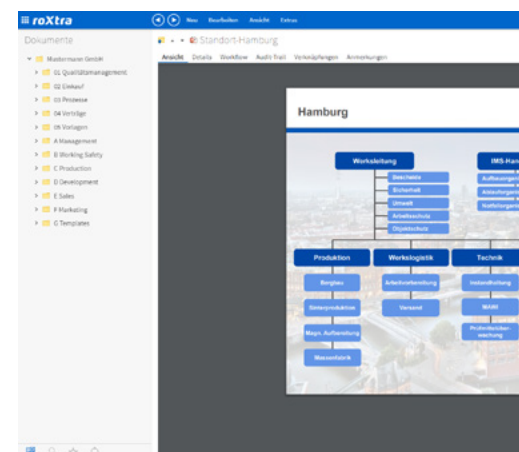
roXtra

Neu Bearbeiten Ansicht Extras

Dokumente

Mustermann GmbH
01 Qualitätsmanagement
02 Einkauf
03 Prozesse
04 Verträge
05 Vorlagen
A Management
B Working Safety
C Production
D Development
E Sales
F Marketing
G Templates

Standort-Hamburg

Ansicht Details Workflow Audit Trail Verknüpfungen Anmerkungen

Hamburg

Werksleitung
IMS-Ha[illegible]
Beschaffe
Sicherheit
Umwelt
Arbeitsschutz
Objektschutz
Aufbauorga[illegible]
Ablauforgan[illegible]
Notfallorgan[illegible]

Produktion
Werkslogistik
Technik
Bergbau
Sinterproduktion
Magn. Aufbereitung
Massenfabrik
Arbeitsvorbereitung
Versand
Instandhaltung
MAHI
Prüfmittelüberwachung